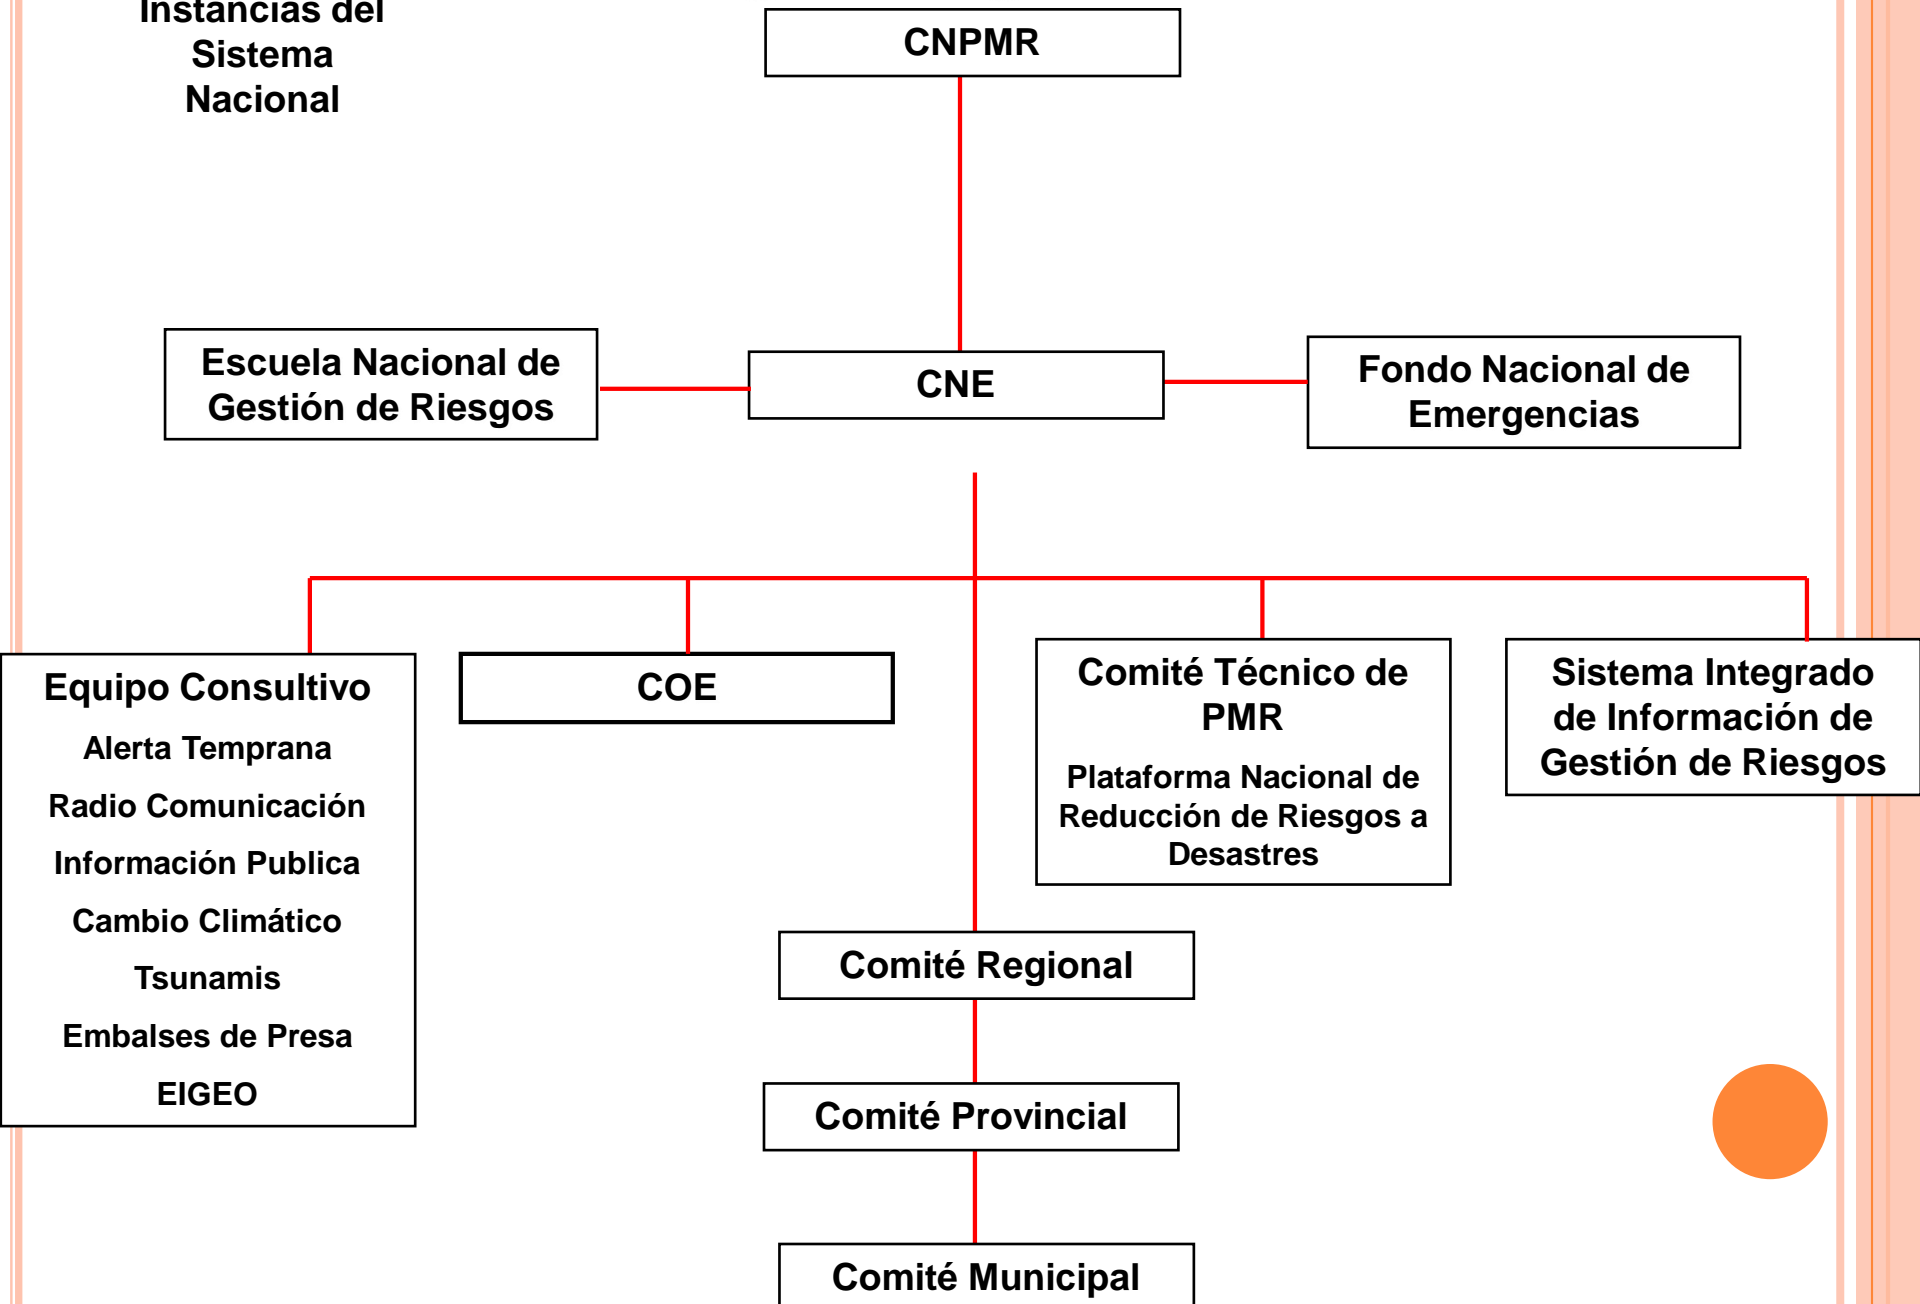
Instancias del Sistema Nacional

CNPMR

Escuela Nacional de Gestión de Riesgos

CNE

Fondo Nacional de Emergencias

Equipo Consultivo
Alerta Temprana
Radio Comunicación
Información Publica
Cambio Climático
Tsunamis
Embalses de Presa
EIGEO

COE

Comité Técnico de PMR
Plataforma Nacional de Reducción de Riesgos a Desastres

Sistema Integrado de Información de Gestión de Riesgos

Comité Regional

Comité Provincial

Comité Municipal